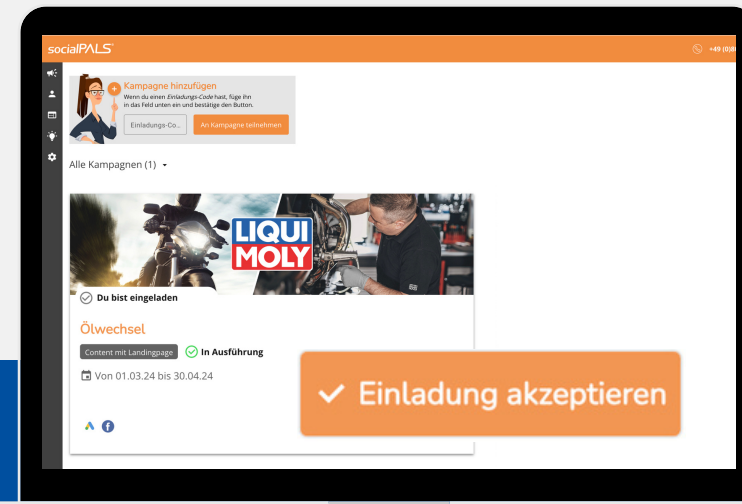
socialPALS

+49 (0)8

Kampagne hinzufügen

Wenn du einen Einladungs-Code hast, füge ihn in das Feld unten ein und bestätige den Button.

Einladungs-Co...

An Kampagne teilnehmen

Alle Kampagnen (1)

LIQUI MOLY

Du bist eingeladen

Ölwechsel

Content mit Landingpage

In Ausführung

Von 01.03.24 bis 30.04.24

Einladung akzeptieren